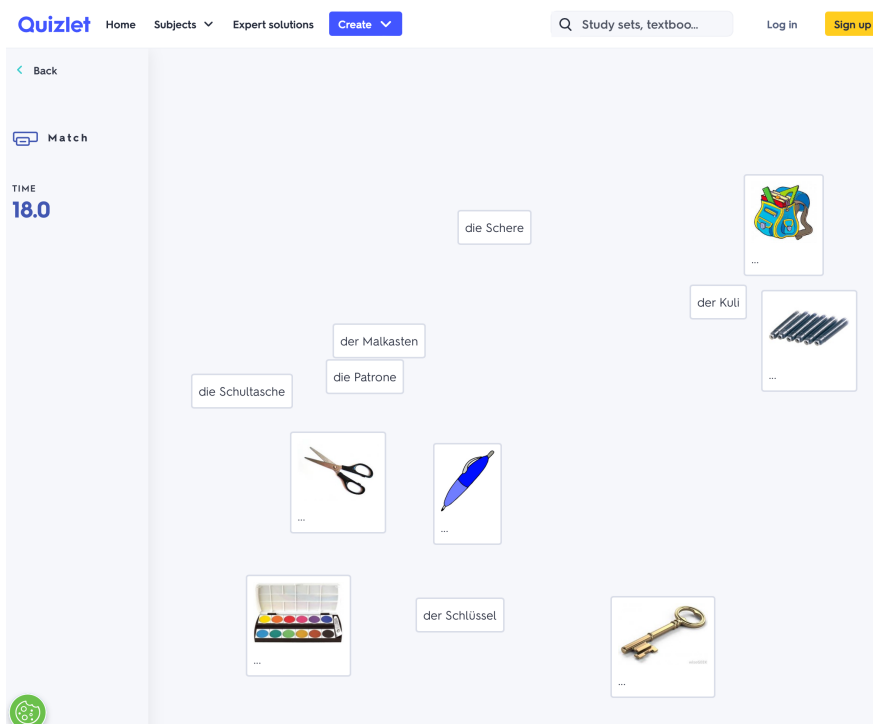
Quizlet Home Subjects Expert solutions Create

Study sets, textboo...

Log in Sign up

Back

Match

TIME
18.0

...

die Schere

der Kuli

...

der Malkasten

die Patrone

die Schultasche

...

...

...

der Schlüssel

...